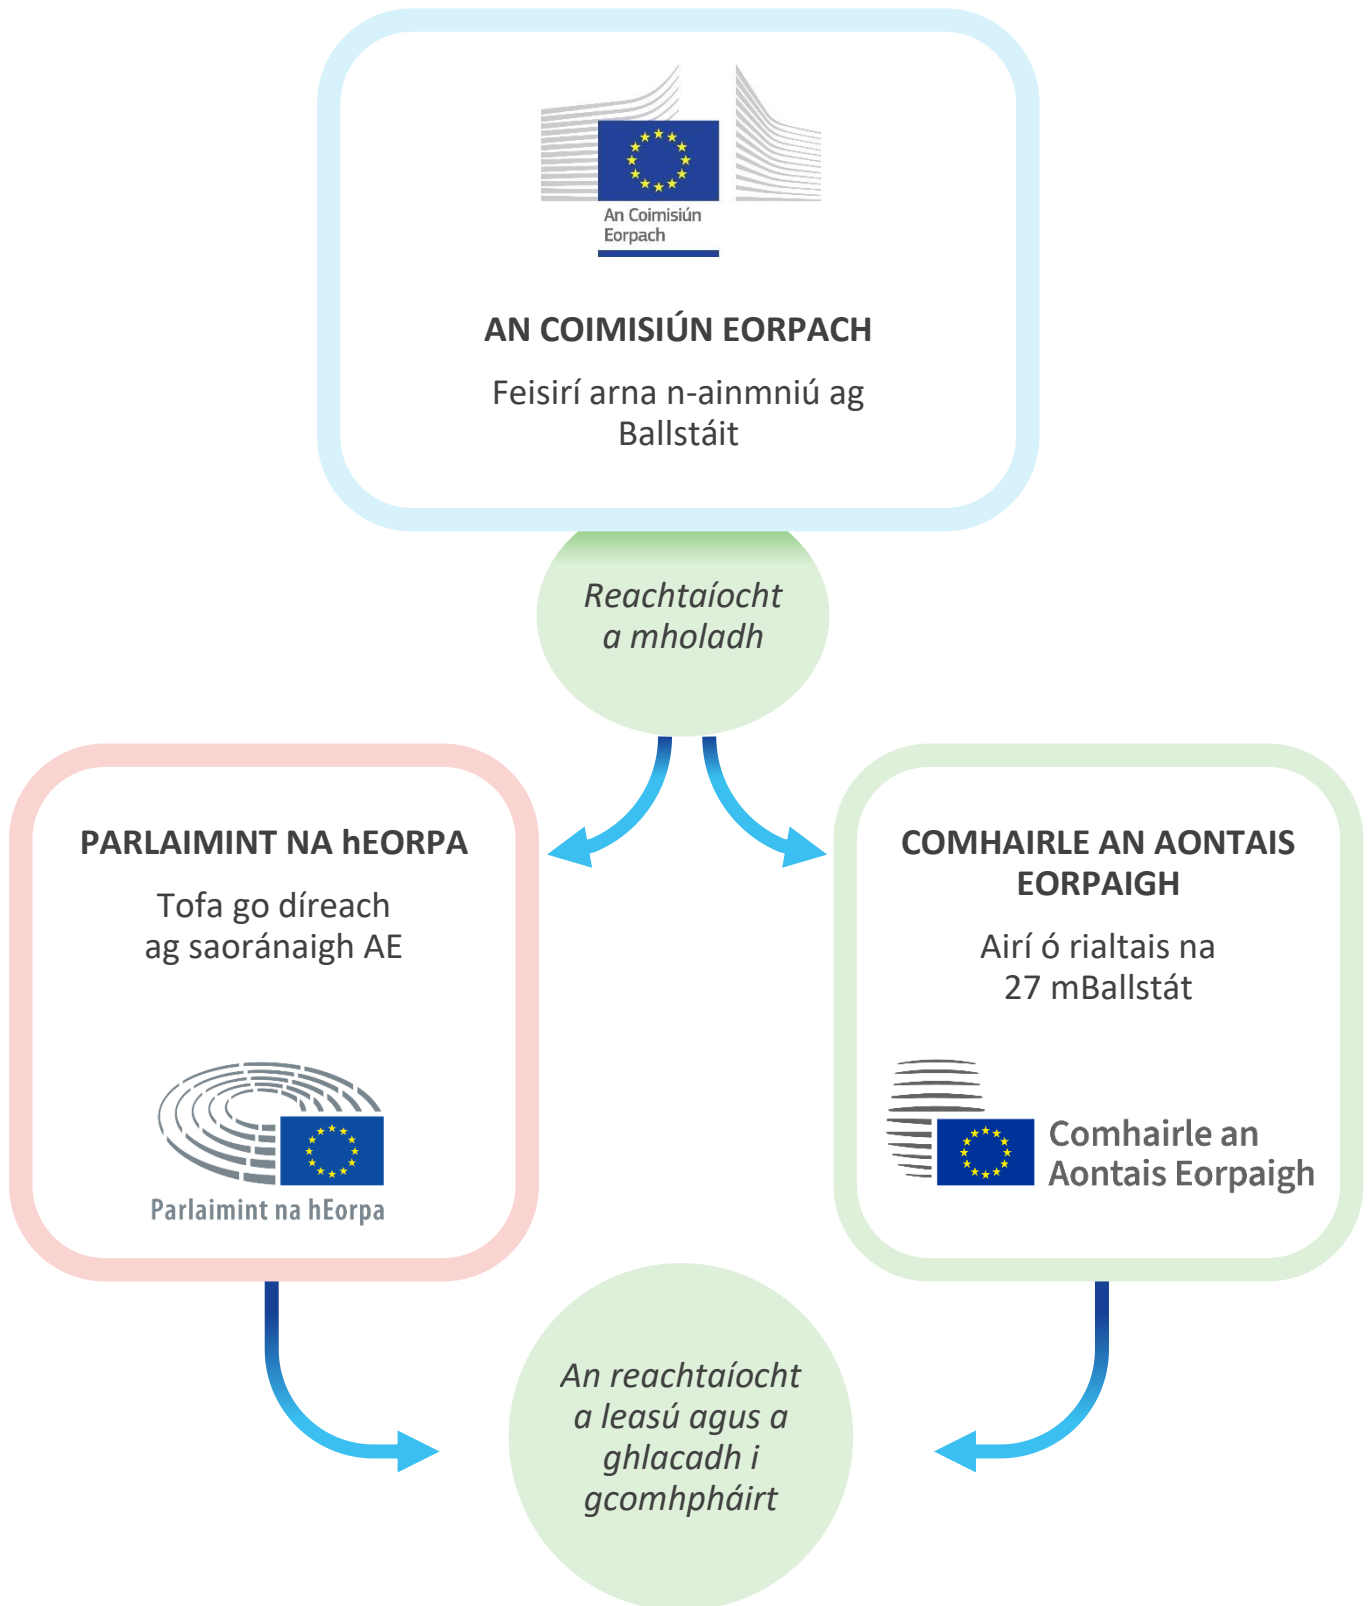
An Coimisiún Eorpach

AN COIMISIÚN EORPACH

Feisirí arna n-ainmniú ag Ballstáit

*Reachtaíocht a mholadh*

PARLAIMINT NA hEORPA

Tofa go díreach ag saoránaigh AE

Parlaimint na hEorpa

COMHAIRLE AN AONTAIS EORPAIGH

Airí ó rialtais na 27 mBallstát

Comhairle an Aontais Eorpaigh

*An reachtaíocht a leasú agus a ghlacadh i gcomhpháirt*